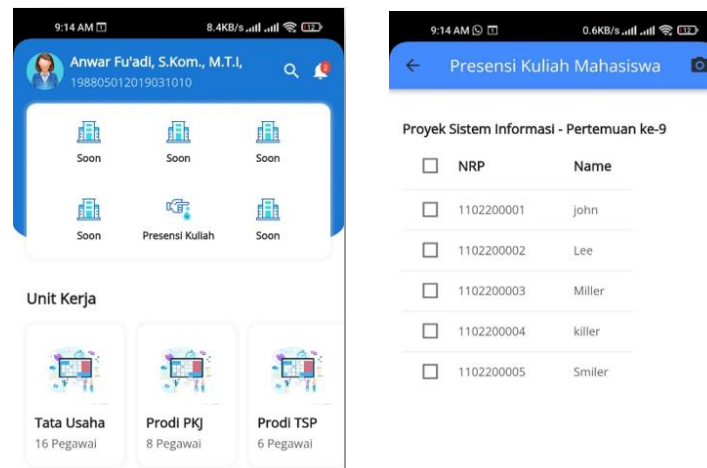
9:14 AM
8.4KB/s
Anwar Fu'adi, S.Kom., M.T.I,
198805012019031010
2
Soon
Soon
Soon
Soon
Presensi Kuliah
Soon

Unit Kerja

Tata Usaha
16 Pegawai

Prodi PKJ
8 Pegawai

Prodi TSP
6 Pegawai

9:14 AM
0.6KB/s
Presensi Kuliah Mahasiswa

Proyek Sistem Informasi - Pertemuan ke-9

| | NRP | Name |
|---|---|---|
| ☐ | 1102200001 | john |
| ☐ | 1102200002 | Lee |
| ☐ | 1102200003 | Miller |
| ☐ | 1102200004 | killer |
| ☐ | 1102200005 | Smiler |